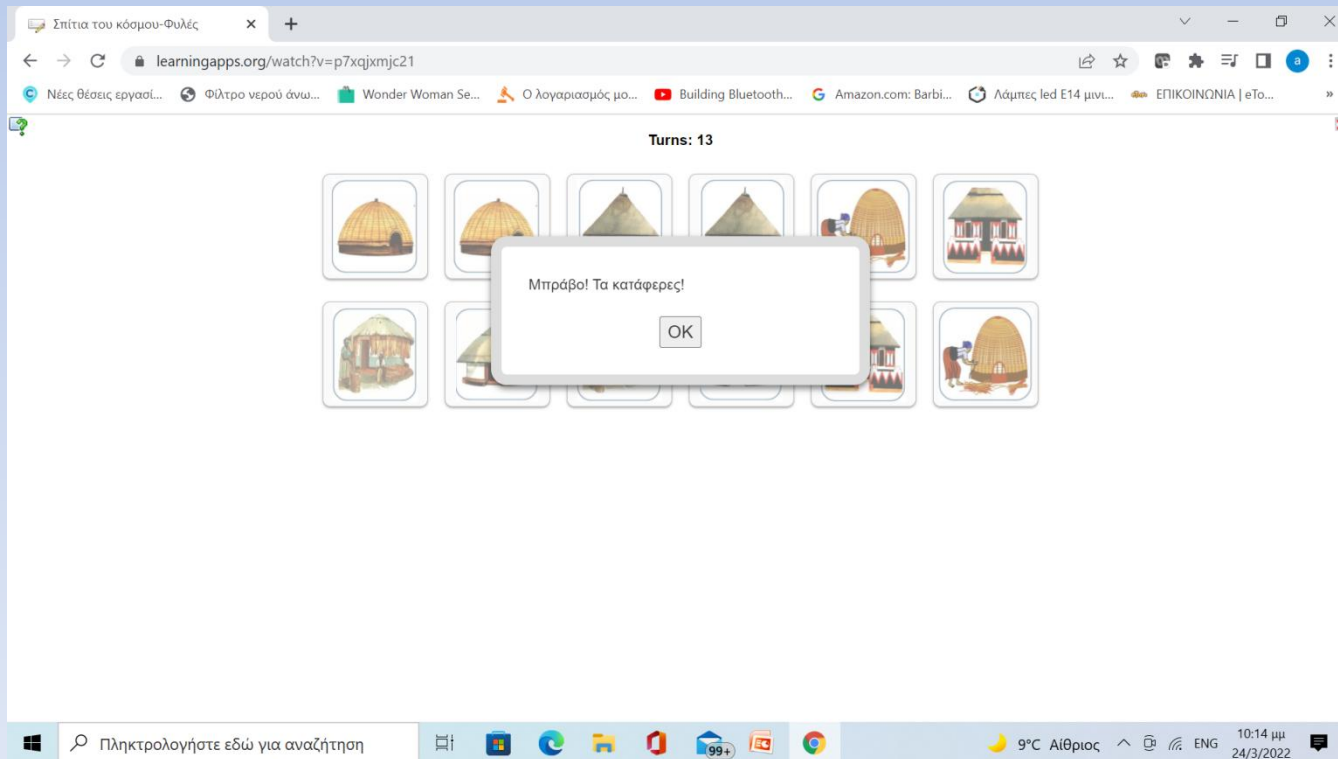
Σπίτια του κόσμου-Φυλές

learningapps.org/watch?v=p7xqjxmjc21

Νέες θέσεις εργασί... Φίλτρο νερού άνω... Wonder Woman Se... Ο λογαριασμός μο... Building Bluetooth... Amazon.com: Barbi... Λάμπες led E14 μινι... ΕΠΙΚΟΙΝΩΝΙΑ | eTo...

Turns: 13

Μπράβο! Τα κατάφερες!

OK

Πληκτρολογήστε εδώ για αναζήτηση

99+

9°C Αίθριος ENG 10:14 μμ 24/3/2022